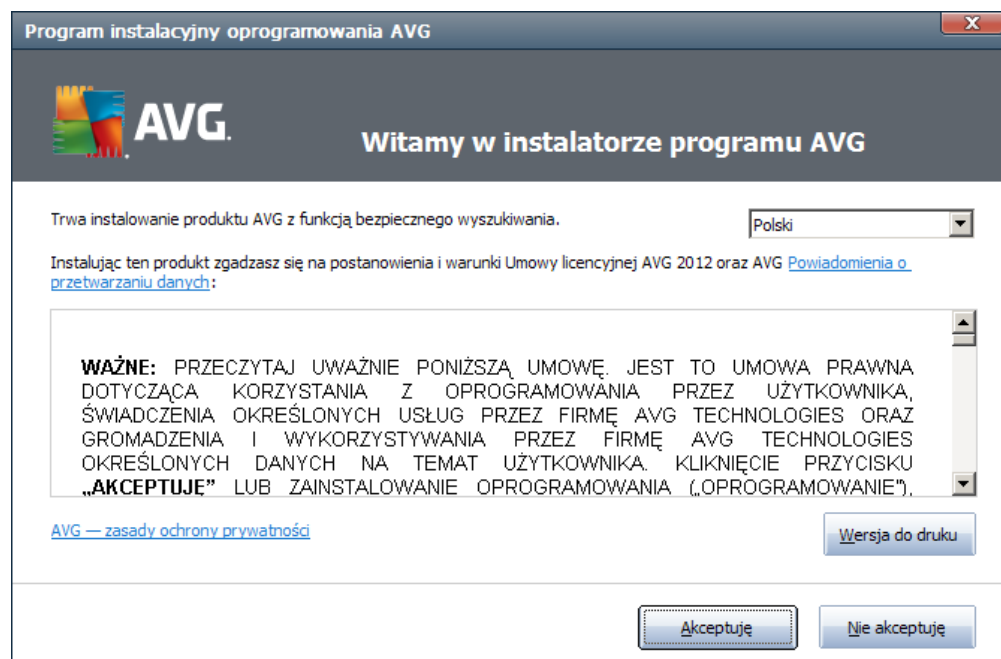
Program instalacyjny oprogramowania AVG

X

AVG.

Witamy w instalatorze programu AVG

Trwa instalowanie produktu AVG z funkcją bezpiecznego wyszukiwania.

Polski

Instalując ten produkt zgadzasz się na postanowienia i warunki Umowy licencyjnej AVG 2012 oraz AVG Powiadomienia o przetwarzaniu danych:

WAŻNE: PRZECZYTAJ UWAŻNIE PONIŻSZĄ UMOWĘ. JEST TO UMOWA PRAWNA DOTYCZĄCA KORZYSTANIA Z OPROGRAMOWANIA PRZEZ UŻYTKOWNIKA, ŚWIADCZENIA OKREŚLONYCH USŁUG PRZEZ FIRMĘ AVG TECHNOLOGIES ORAZ GROMADZENIA I WYKORZYSTYWANIA PRZEZ FIRMĘ AVG TECHNOLOGIES OKREŚLONYCH DANYCH NA TEMAT UŻYTKOWNIKA. KLIKNIĘCIE PRZYCISKU „AKCEPTUJĘ" LUB ZAINSTALOWANIE OPROGRAMOWANIA („OPROGRAMOWANIE"),

AVG — zasady ochrony prywatności

Wersja do druku

Akceptuję

Nie akceptuję